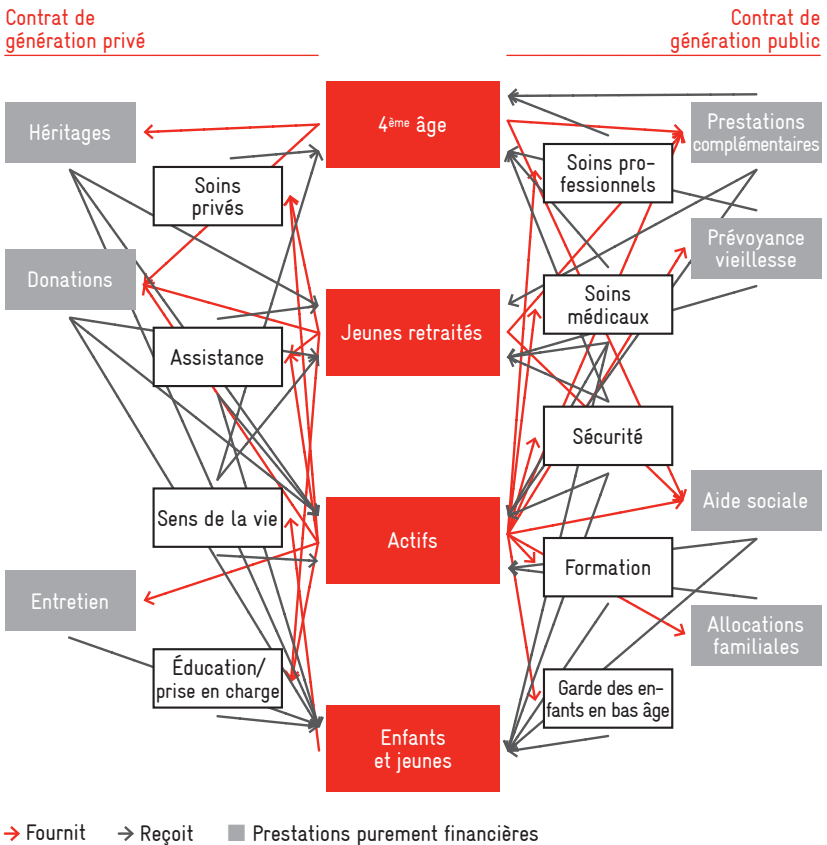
Contrat de génération privé

Contrat de génération public

Héritages

Soins privés

Donations

Assistance

Sens de la vie

Entretien

Éducation/ prise en charge

4ème âge

Jeunes retraités

Actifs

Enfants et jeunes

Soins professionnels

Soins médicaux

Sécurité

Formation

Garde des enfants en bas âge

Prestations complémentaires

Prévoyance vieillesse

Aide sociale

Allocations familiales

→ Fournit → Reçoit ■ Prestations purement financières